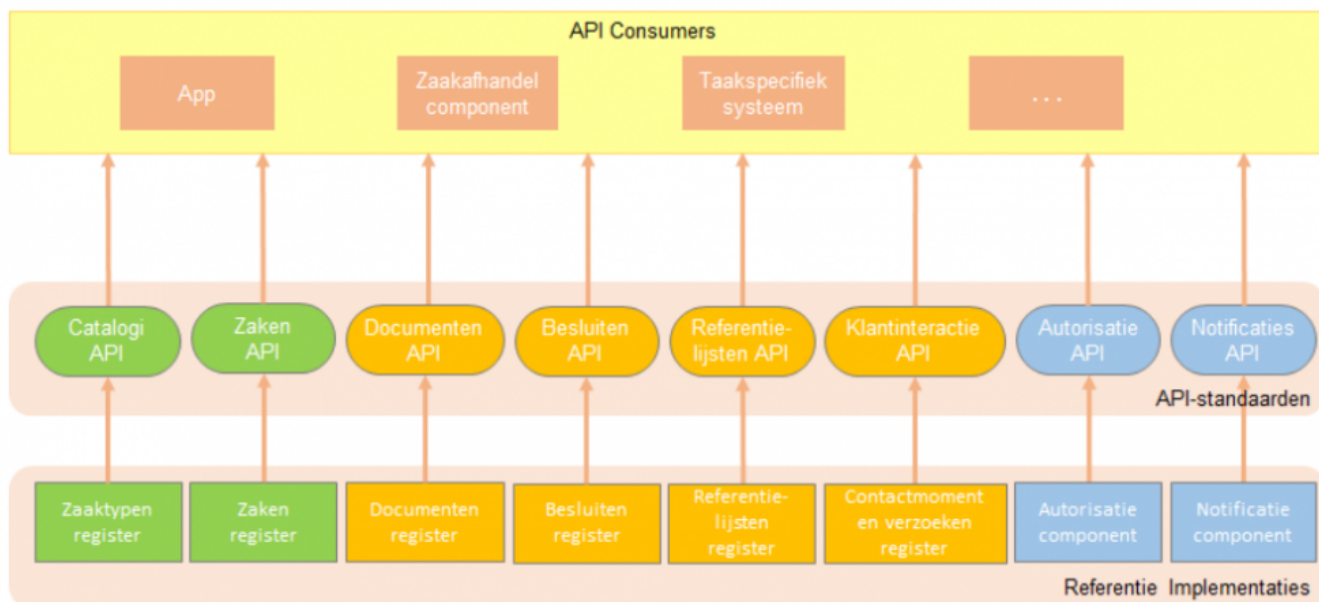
API Consumers

App

Zaakafhandel component

Taakspecifiek systeem

...

Catalogi API

Zaken API

Documenten API

Besluiten API

Referentielijsten API

Klantinteractie API

Autorisatie API

Notificaties API

API-standaarden

Zaaktypen register

Zaken register

Documenten register

Besluiten register

Referentielijsten register

Contactmoment en verzoeken register

Autorisatie component

Notificatie component

Referentie Implementaties